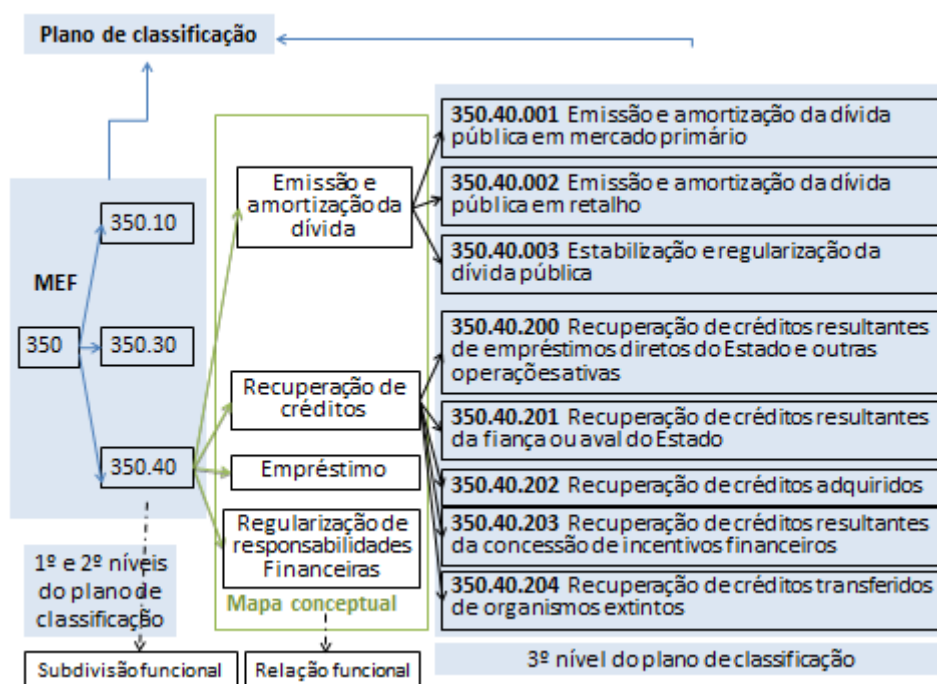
Plano de classificação

MEF

350

350.10

350.30

350.40

Emissão e amortização da dívida

Recuperação de créditos

Empréstimo

Regularização de responsabilidades Financeiras

Mapa conceptual

350.40.001 Emissão e amortização da dívida pública em mercado primário

350.40.002 Emissão e amortização da dívida pública em retalho

350.40.003 Estabilização e regularização da dívida pública

350.40.200 Recuperação de créditos resultantes de empréstimos diretos do Estado e outras operações ativas

350.40.201 Recuperação de créditos resultantes da fiança ou aval do Estado

350.40.202 Recuperação de créditos adquiridos

350.40.203 Recuperação de créditos resultantes da concessão de incentivos financeiros

350.40.204 Recuperação de créditos transferidos de organismos extintos

1º e 2º níveis do plano de classificação

Subdivisão funcional

Relação funcional

3º nível do plano de classificação